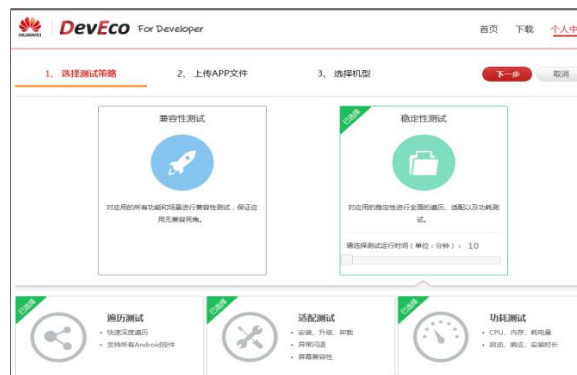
HUAWEI DevEco For Developer

首页 下载 个人中

1、选择测试策略 2、上传APP文件 3、选择机型

下一步 取消

兼容性测试

对应用的所有功能和场景进行兼容性测试，保证应用无兼容隐患。

已选择

稳定性测试

对应用的稳定性进行全面的遍历、适配以及功耗测试。

请选择测试运行时间（单位：分钟）： 10

已选择

遍历测试

• 快速深度遍历
• 支持所有Android控件

已选择

适配测试

• 安装、升级、卸载
• 异常闪退
• 屏幕兼容性

已选择

功耗测试

• CPU、内存、耗电量
• 启动、响应、安装时长